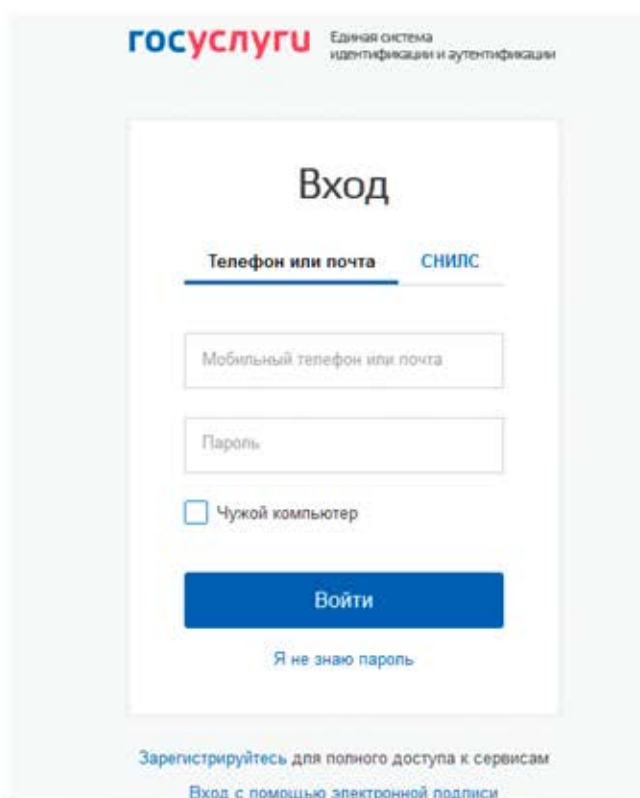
госуслуги Единая система идентификации и аутентификации

Вход

Телефон или почта СНИЛС

Мобильный телефон или почта

Пароль

Чужой компьютер

Войти

Я не знаю пароль

Зарегистрируйтесь для полного доступа к сервисам

Вход с помощью электронной подписи